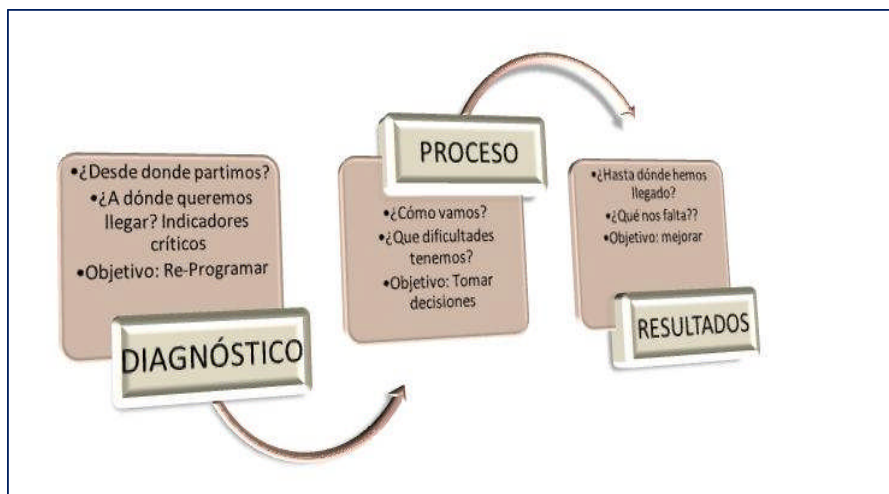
•¿Desde donde partimos?
•¿A dónde queremos llegar? Indicadores críticos
•Objetivo: Re-Programar

DIAGNÓSTICO

PROCESO

•¿Cómo vamos?
•¿Que dificultades tenemos?
•Objetivo: Tomar decisiones

•¿Hasta dónde hemos llegado?
•¿Qué nos falta??
•Objetivo: mejorar

RESULTADOS